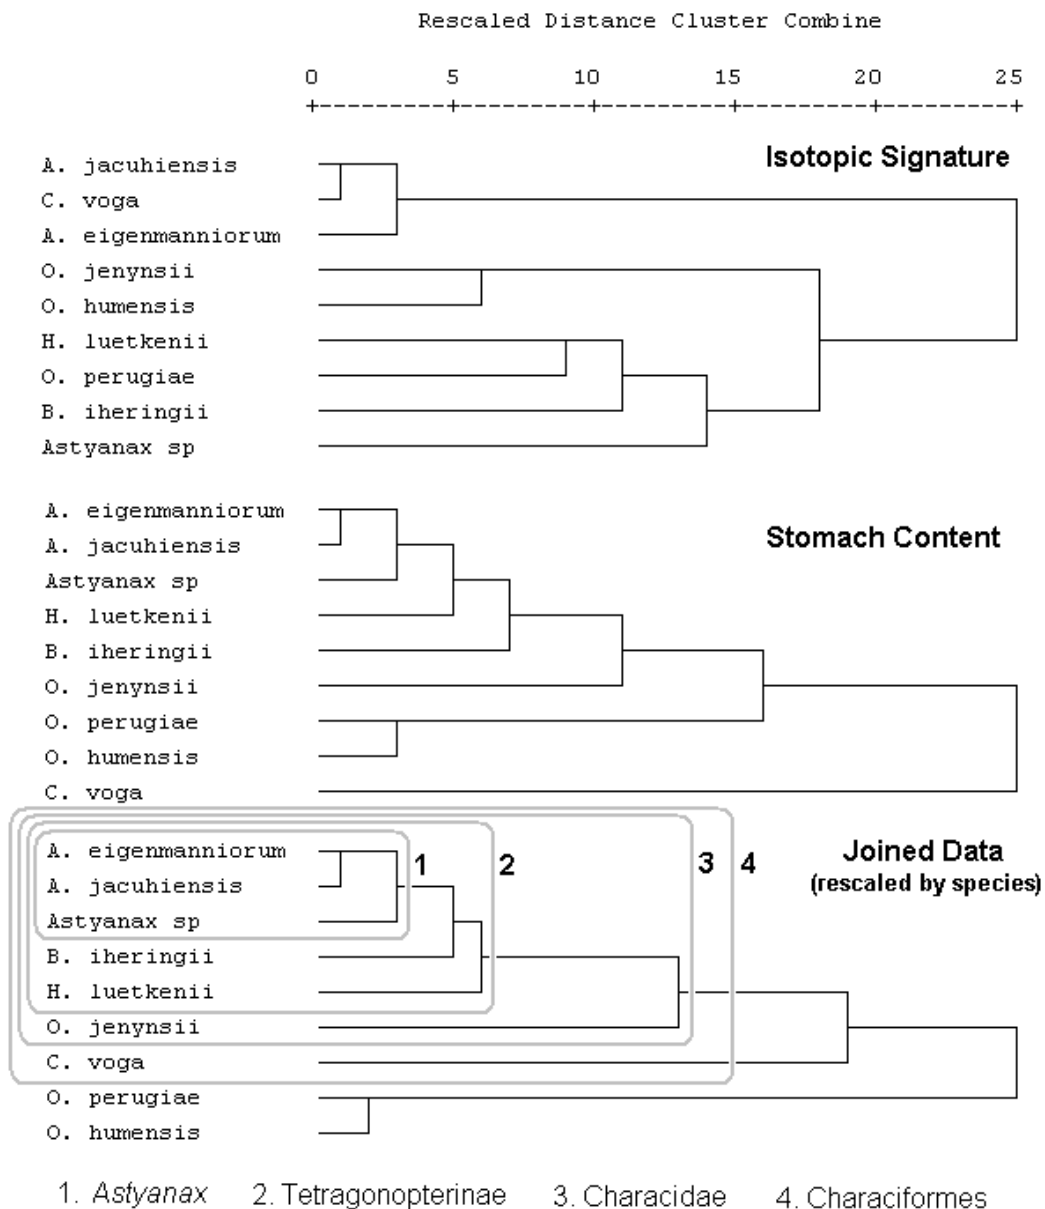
Rescaled Distance Cluster Combine

0 5 10 15 20 25
+---------+---------+---------+---------+---------+

Isotopic Signature

A. jacuhiensis
C. voga
A. eigenmanniorum
O. jenynsii
O. humensis
H. luetkenii
O. perugiae
B. iheringii
Astyanax sp

Stomach Content

A. eigenmanniorum
A. jacuhiensis
Astyanax sp
H. luetkenii
B. iheringii
O. jenynsii
O. perugiae
O. humensis
C. voga

Joined Data
(rescaled by species)

A. eigenmanniorum
A. jacuhiensis
Astyanax sp
B. iheringii
H. luetkenii
O. jenynsii
C. voga
O. perugiae
O. humensis

1 2 3 4

1. Astyanax 2. Tetragonopterinae 3. Characidae 4. Characiformes